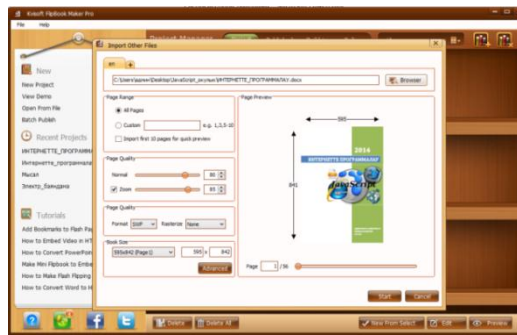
Kvisoft FlipBook Maker Pro
File Help

Import Other Files

C:\Users\admin\Desktop\JavaScript_лекции\ИНТЕРНЕТТЕ_ПРОГРАММАЛАУ.docx
Browse

Page Range
All Pages
Custom e.g. 1,3,5-10
Import first 10 pages for quick preview

Page Quality
Normal 90
Zoom 85

Page Quality
Format SWF Rasterize None

Book Size
595x842 (Page 1) 595 x 842
Advanced

Page Preview
595
842
2014
ИНТЕРНЕТТЕ ПРОГРАММАЛАУ
JavaScript
Page 1 / 56

Start Cancel

New
New Project
View Demo
Open From File
Batch Publish

Recent Projects
ИНТЕРНЕТТЕ_ПРОГРАММА
Интернетте_программа
Мысал
Электр_баяндама

Tutorials
Add Bookmarks to Flash Pa
How to Embed Video in HT
How to Convert PowerPoi
Make Mini Flipbook to Embe
How to Make Flash Flipping
How to Convert Word to H

Delete Delete All New from Select Edit Preview